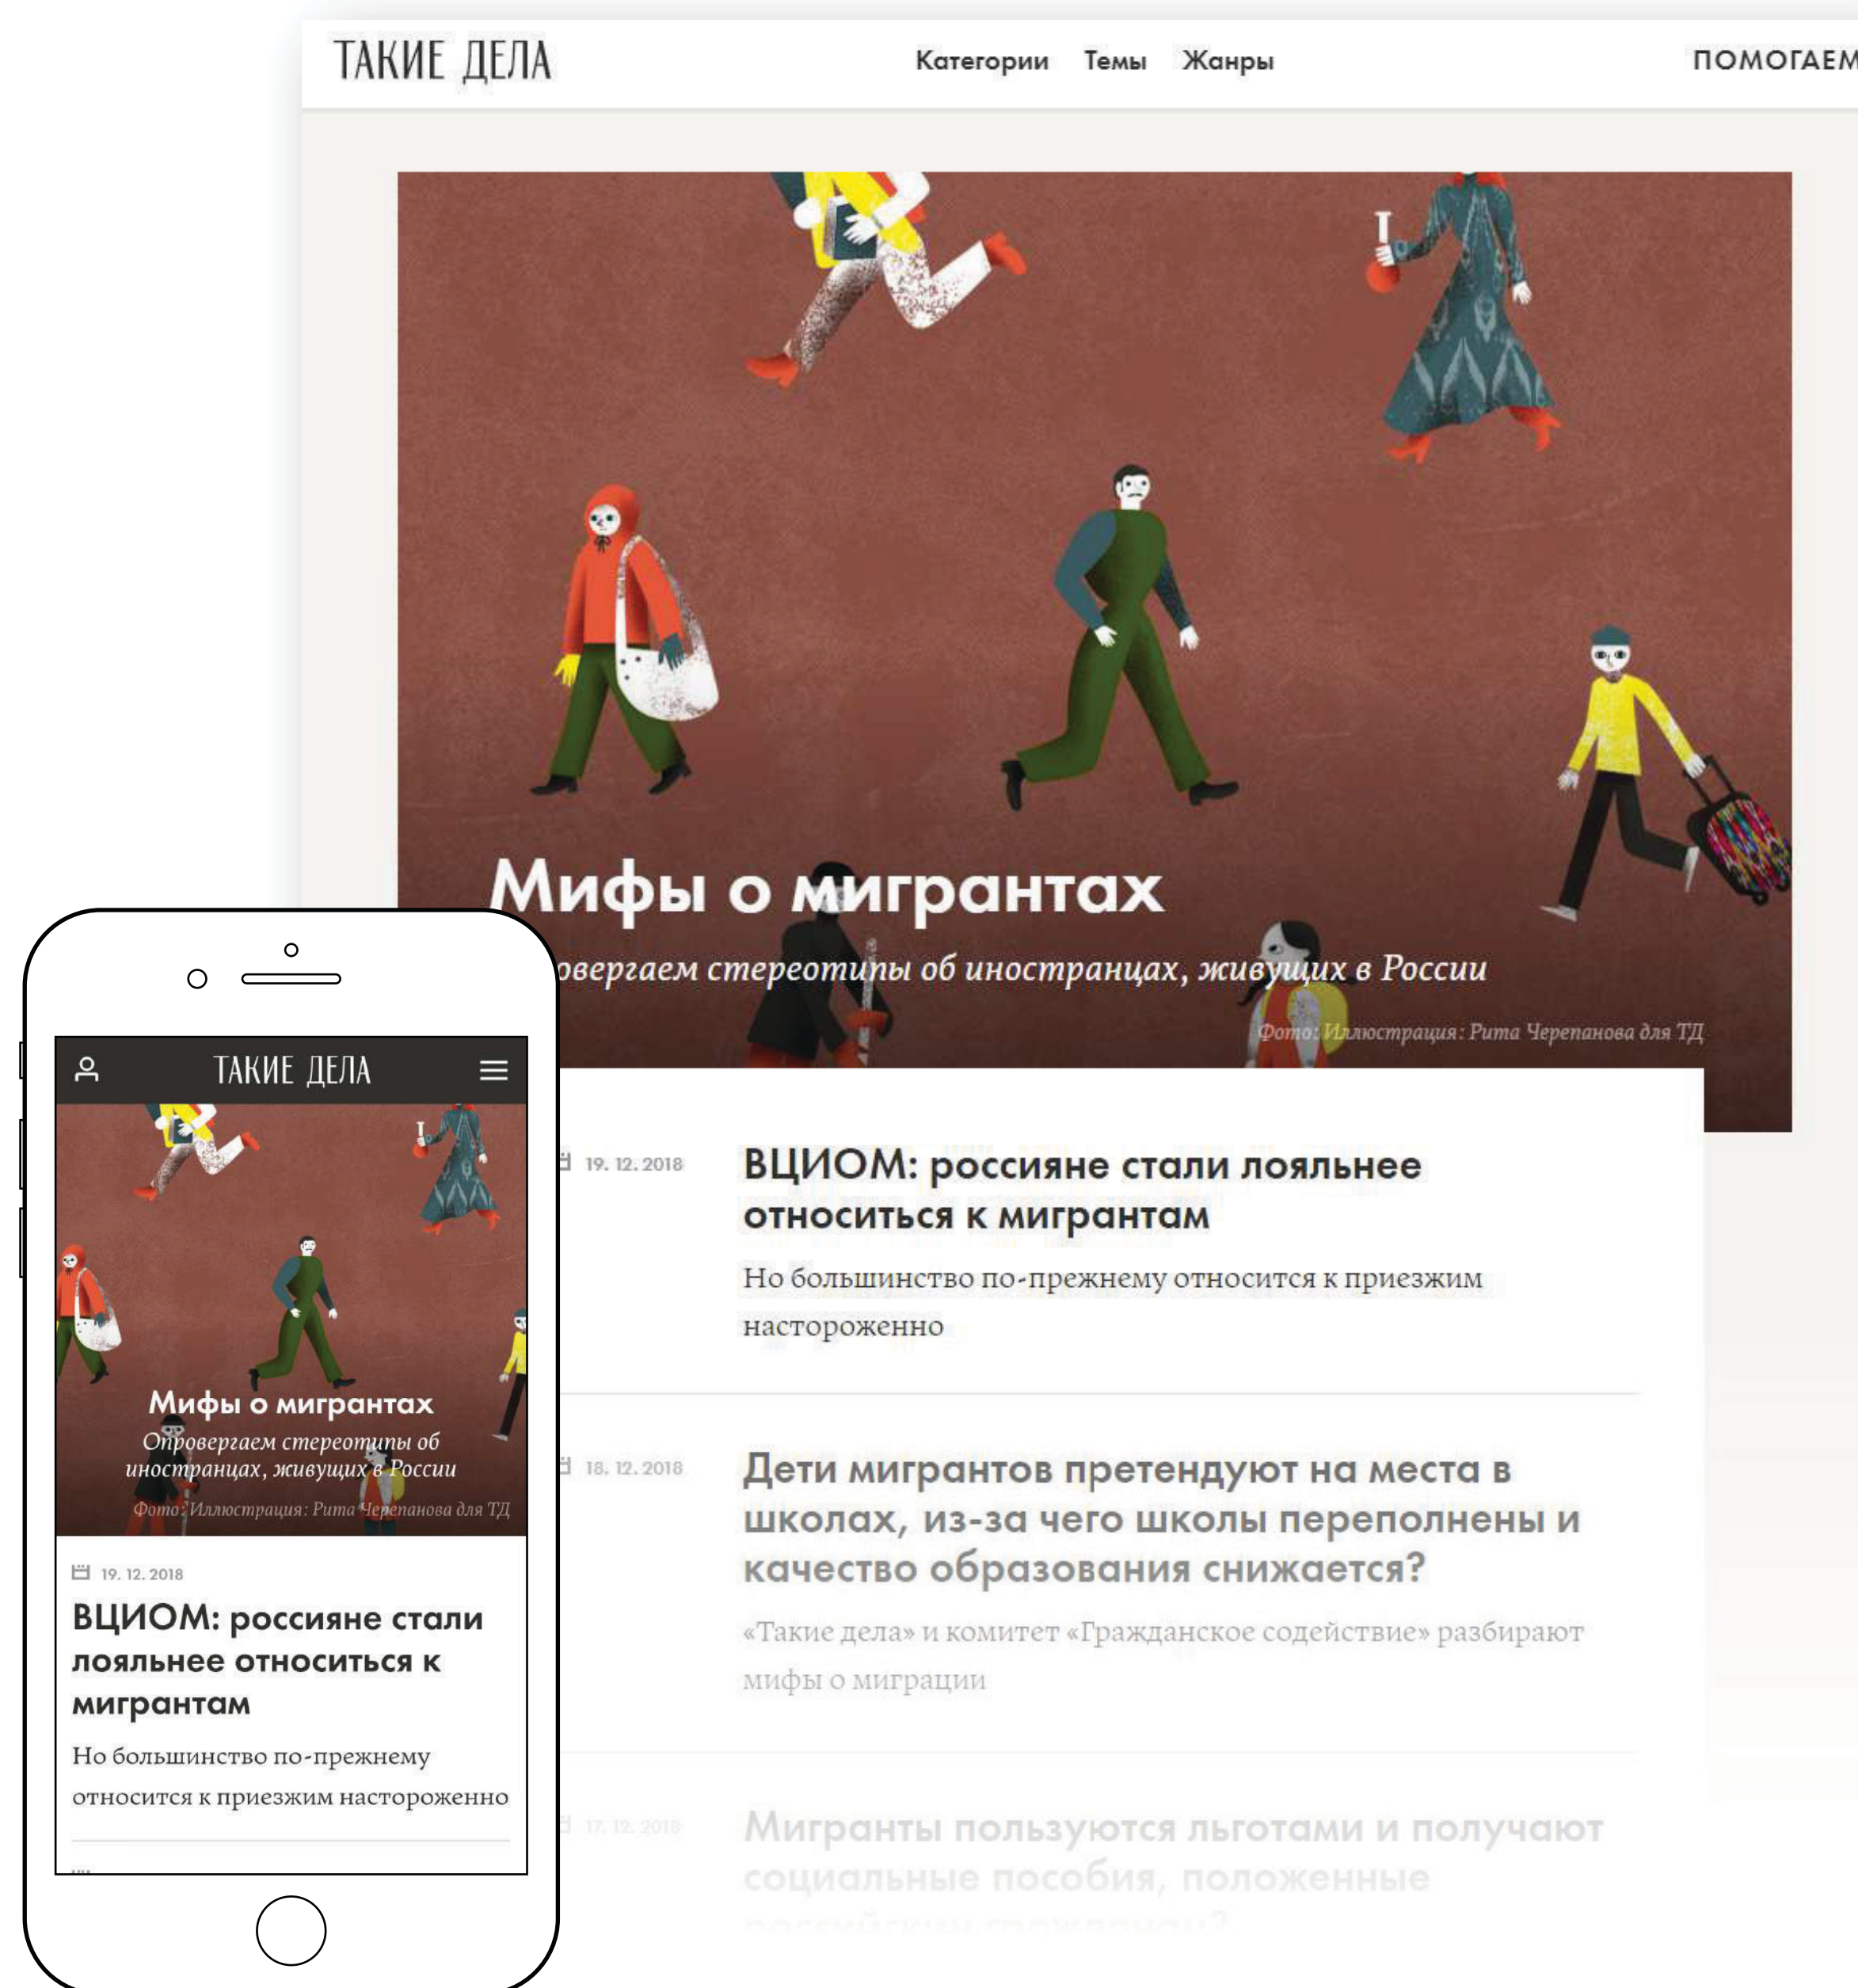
ТАКИЕ ДЕЛА

Категории Темы Жанры

ПОМОГАЕМ

Мифы о мигрантах

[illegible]овергаем стереотипы об иностранцах, живущих в России

Фото: Иллюстрация: Рита Черепанова для ТД

19. 12. 2018

ВЦИОМ: россияне стали лояльнее относиться к мигрантам

Но большинство по-прежнему относится к приезжим настороженно

18. 12. 2018

Дети мигрантов претендуют на места в школах, из-за чего школы переполнены и качество образования снижается?

«Такие дела» и комитет «Гражданское содействие» разбирают мифы о миграции

17. 12. 2018

Мигранты пользуются льготами и получают социальные пособия, положенные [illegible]

ТАКИЕ ДЕЛА

Мифы о мигрантах

Опровергаем стереотипы об иностранцах, живущих в России

Фото: Иллюстрация: Рита Черепанова для ТД

19. 12. 2018

ВЦИОМ: россияне стали лояльнее относиться к мигрантам

Но большинство по-прежнему относится к приезжим настороженно